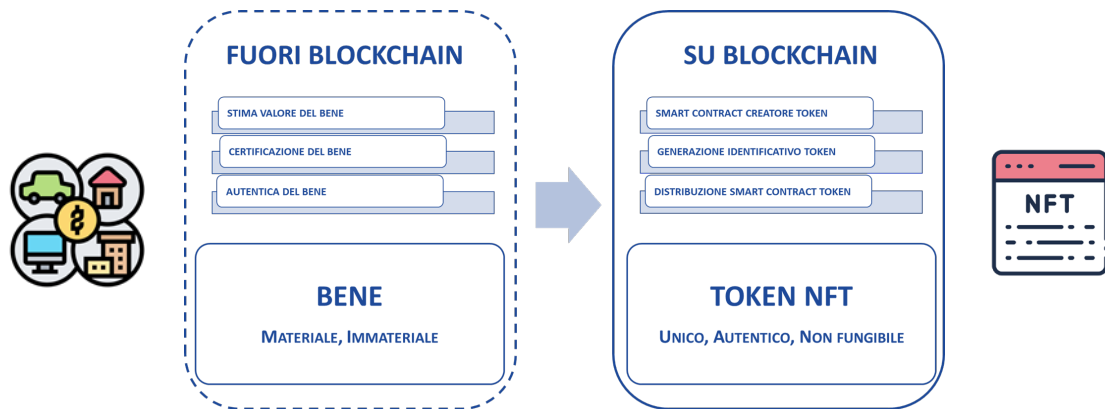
FUORI BLOCKCHAIN

STIMA VALORE DEL BENE

CERTIFICAZIONE DEL BENE

AUTENTICA DEL BENE

BENE

Materiale, Immateriale

SU BLOCKCHAIN

SMART CONTRACT CREATORE TOKEN

GENERAZIONE IDENTIFICATIVO TOKEN

DISTRIBUZIONE SMART CONTRACT TOKEN

TOKEN NFT

Unico, Autentico, Non fungibile

NFT